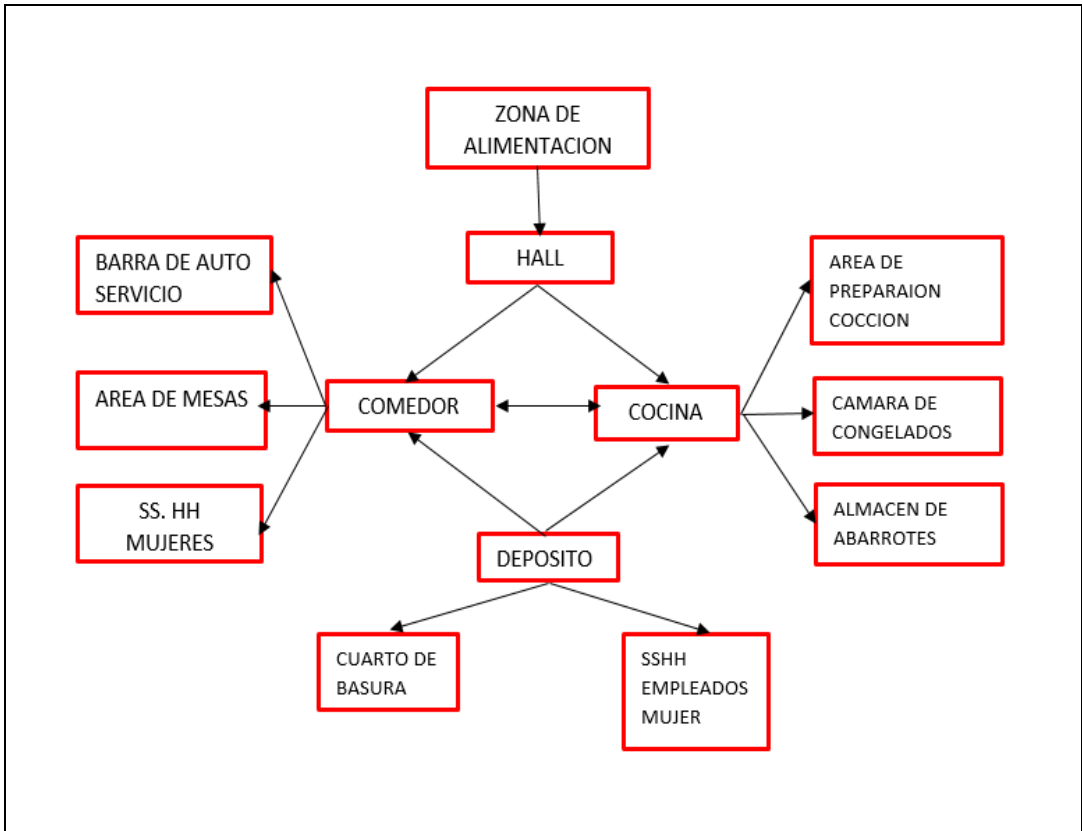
ZONA DE ALIMENTACION

HALL

BARRA DE AUTO SERVICIO

AREA DE MESAS

SS. HH MUJERES

COMEDOR

COCINA

AREA DE PREPARAION COCCION

CAMARA DE CONGELADOS

ALMACEN DE ABARROTES

DEPOSITO

CUARTO DE BASURA

SSHH EMPLEADOS MUJER